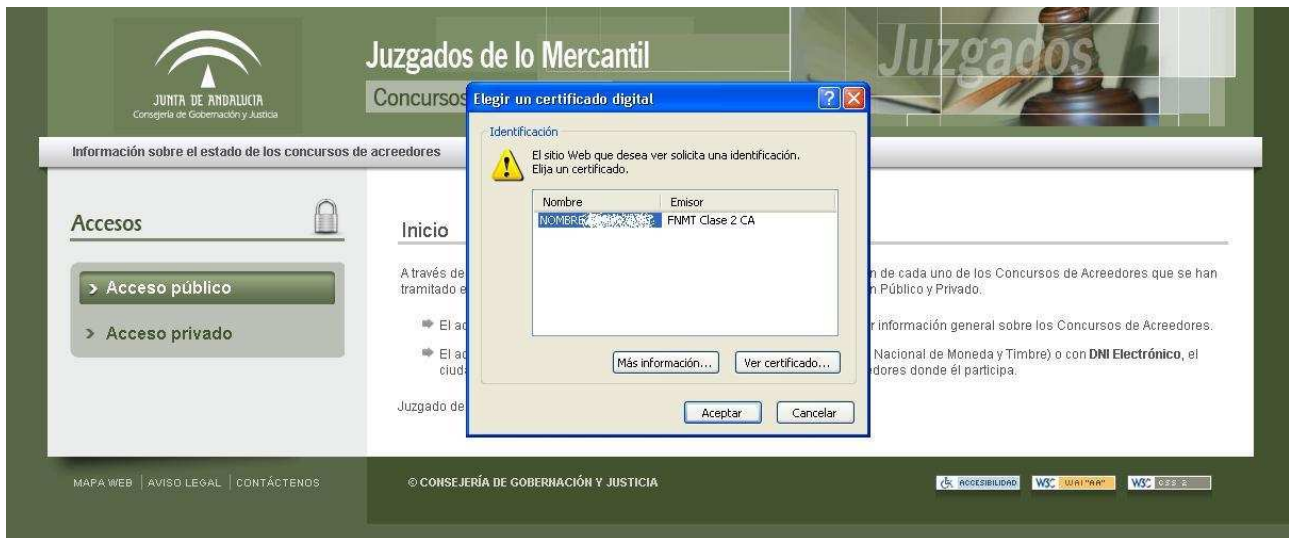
JUNTA DE ANDALUCIA
Consejería de Gobernación y Justicia

Juzgados de lo Mercantil

Concursos

Juzgados

Información sobre el estado de los concursos de acreedores

Accesos

> Acceso público

> Acceso privado

Inicio

A través de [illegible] n de cada uno de los Concursos de Acreedores que se han tramitado e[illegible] n Público y Privado.

El ac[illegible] r información general sobre los Concursos de Acreedores.

El ac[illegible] Nacional de Moneda y Timbre) o con **DNI Electrónico**, el ciuda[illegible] edores donde él participa.

Juzgado de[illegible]

Elegir un certificado digital

Identificación

El sitio Web que desea ver solicita una identificación. Elija un certificado.

| Nombre | Emisor |
|---|---|
| NOMBRE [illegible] | FNMT Clase 2 CA |

Más información...

Ver certificado...

Aceptar

Cancelar

MAPA WEB | AVISO LEGAL | CONTÁCTENOS

© CONSEJERÍA DE GOBERNACIÓN Y JUSTICIA

ACCESIBILIDAD

W3C WAI-"AA"

W3C CSS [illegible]